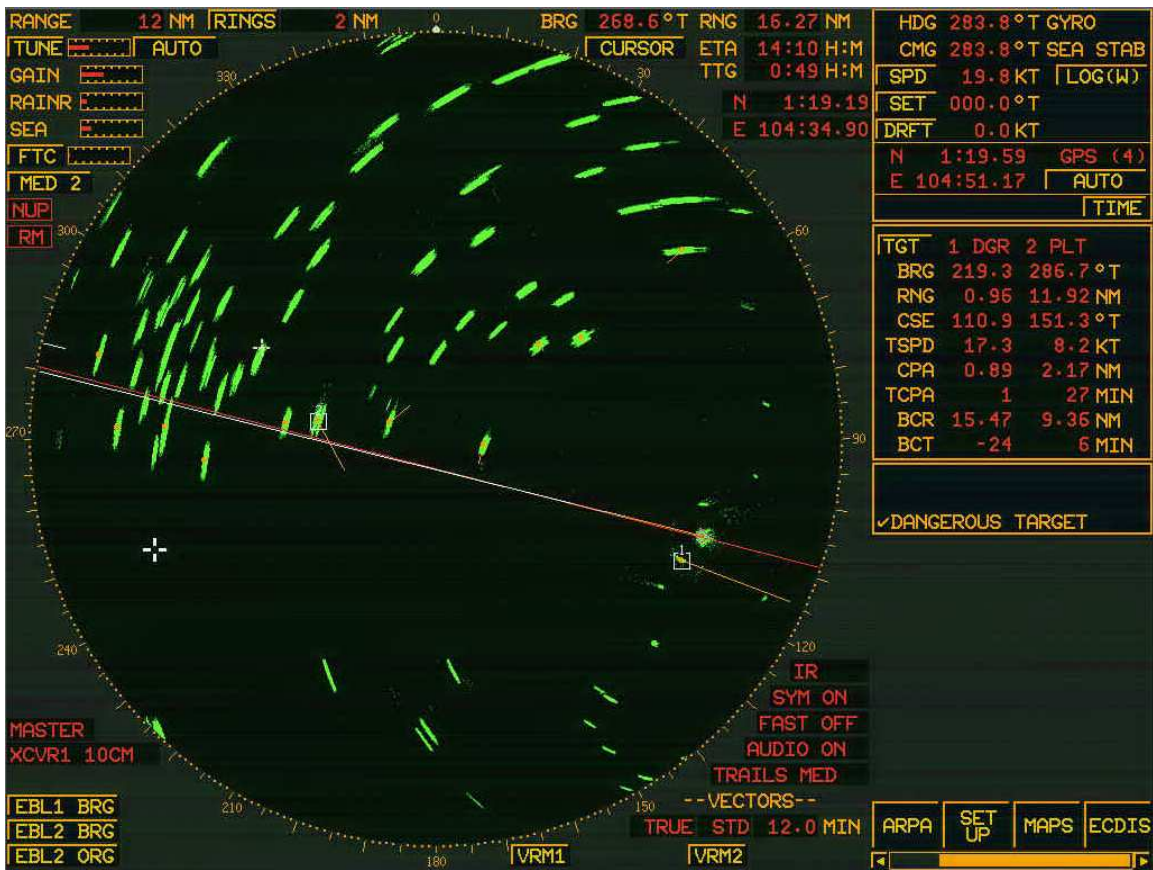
RANGE 12 NM RINGS 2 NM
TUNE AUTO
GAIN
RAINR
SEA
FTC
MED 2
NUP
RM

BRG 268.6°T RNG 16.27 NM
CURSOR ETA 14:10 H:M
TTG 0:49 H:M
N 1:19.19
E 104:34.90

HDG 283.8°T GYRO
CMG 283.8°T SEA STAB
SPD 19.8 KT LOG(W)
SET 000.0°T
DRFT 0.0 KT
N 1:19.59 GPS (4)
E 104:51.17 AUTO
TIME

| TGT | 1 DGR | 2 PLT | |
|---|---|---|---|
| BRG | 219.3 | 286.7 | °T |
| RNG | 0.96 | 11.92 | NM |
| CSE | 110.9 | 151.3 | °T |
| TSPD | 17.3 | 8.2 | KT |
| CPA | 0.89 | 2.17 | NM |
| TCPA | 1 | 27 | MIN |
| BCR | 15.47 | 9.36 | NM |
| BCT | -24 | 6 | MIN |

✔DANGEROUS TARGET

0
30
60
90
120
150
180
210
240
270
300
330

IR
SYM ON
FAST OFF
AUDIO ON
TRAILS MED
--VECTORS--
TRUE STD 12.0 MIN

MASTER
XCVR1 10CM

EBL1 BRG
EBL2 BRG
EBL2 ORG
VRM1
VRM2

ARPA
SET UP
MAPS
ECDIS